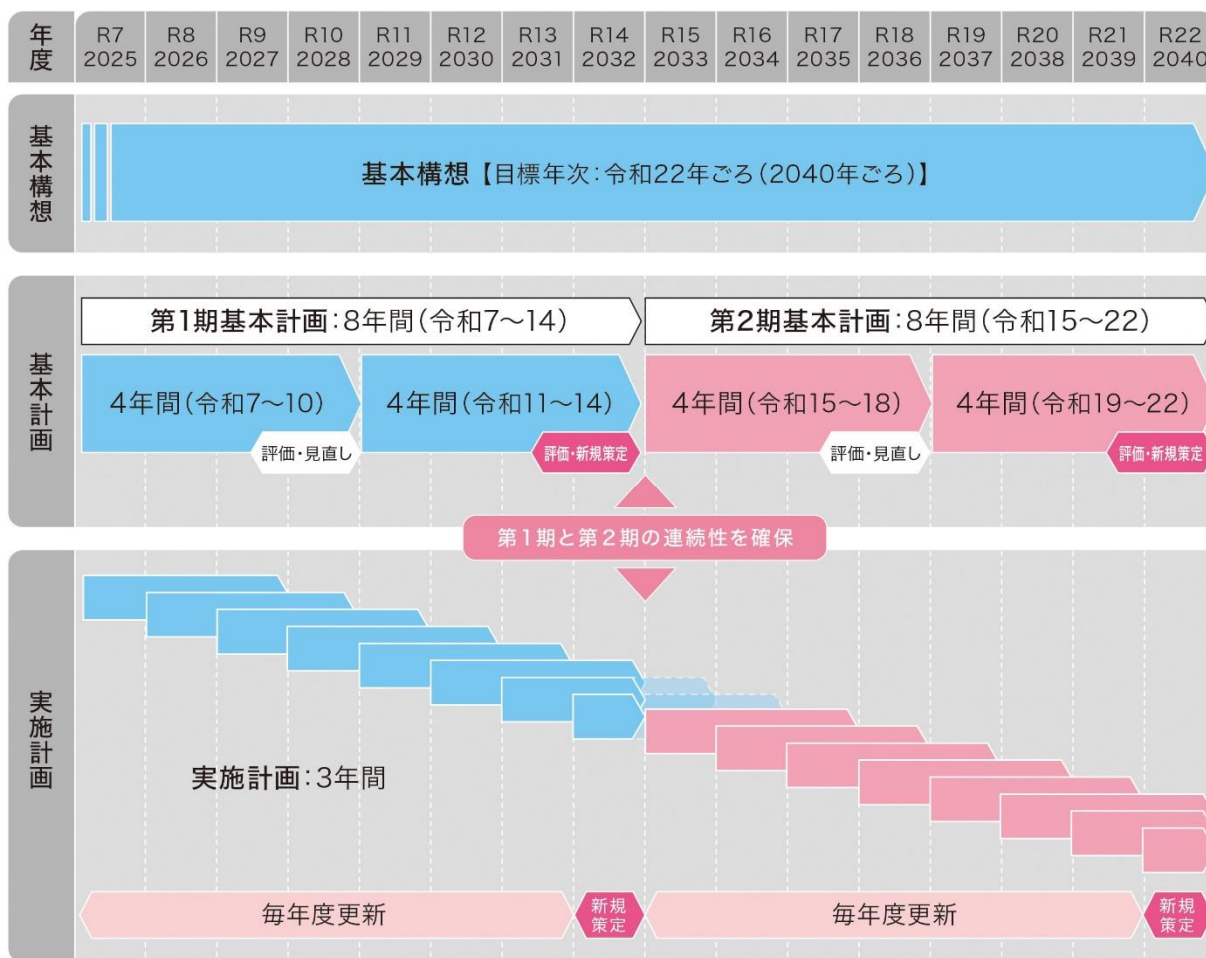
| 年度 | R7 2025 | R8 2026 | R9 2027 | R10 2028 | R11 2029 | R12 2030 | R13 2031 | R14 2032 | R15 2033 | R16 2034 | R17 2035 | R18 2036 | R19 2037 | R20 2038 | R21 2039 | R22 2040 |
|---|---|---|---|---|---|---|---|---|---|---|---|---|---|---|---|---|

基本構想

基本構想【目標年次:令和22年ごろ(2040年ごろ)】

基本計画

第1期基本計画:8年間(令和7~14)

第2期基本計画:8年間(令和15~22)

4年間(令和7~10)

評価・見直し

4年間(令和11~14)

評価・新規策定

4年間(令和15~18)

評価・見直し

4年間(令和19~22)

評価・新規策定

第1期と第2期の連続性を確保

実施計画

実施計画:3年間

毎年度更新

新規策定

毎年度更新

新規策定